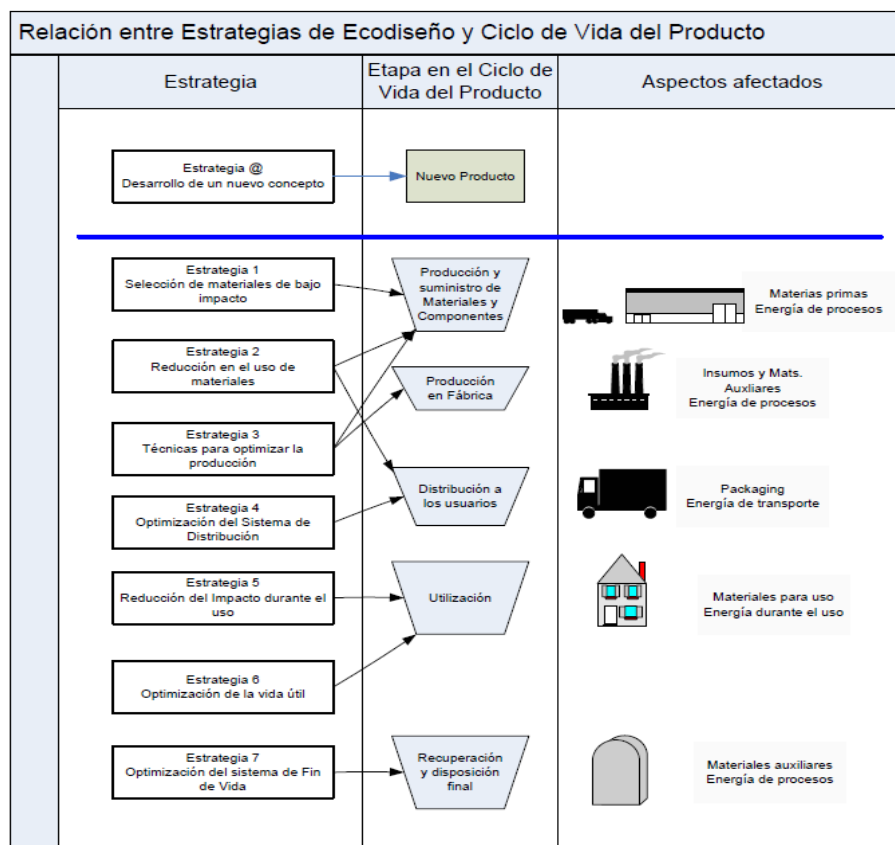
Relación entre Estrategias de Ecodiseño y Ciclo de Vida del Producto

| Estrategia | Etapa en el Ciclo de Vida del Producto | Aspectos afectados |
|---|---|---|
| Estrategia @ Desarrollo de un nuevo concepto | Nuevo Producto | |
| Estrategia 1 Selección de materiales de bajo impacto | Producción y suministro de Materiales y Componentes | Materias primas Energía de procesos |
| Estrategia 2 Reducción en el uso de materiales | Producción en Fábrica | Insumos y Mats. Auxliares Energía de procesos |
| Estrategia 3 Técnicas para optimizar la producción | | |
| Estrategia 4 Optimización del Sistema de Distribución | Distribución a los usuarios | Packaging Energía de transporte |
| Estrategia 5 Reducción del Impacto durante el uso | Utilización | Materiales para uso Energía durante el uso |
| Estrategia 6 Optimización de la vida útil | | |
| Estrategia 7 Optimización del sistema de Fin de Vida | Recuperación y disposición final | Materiales auxiliares Energía de procesos |